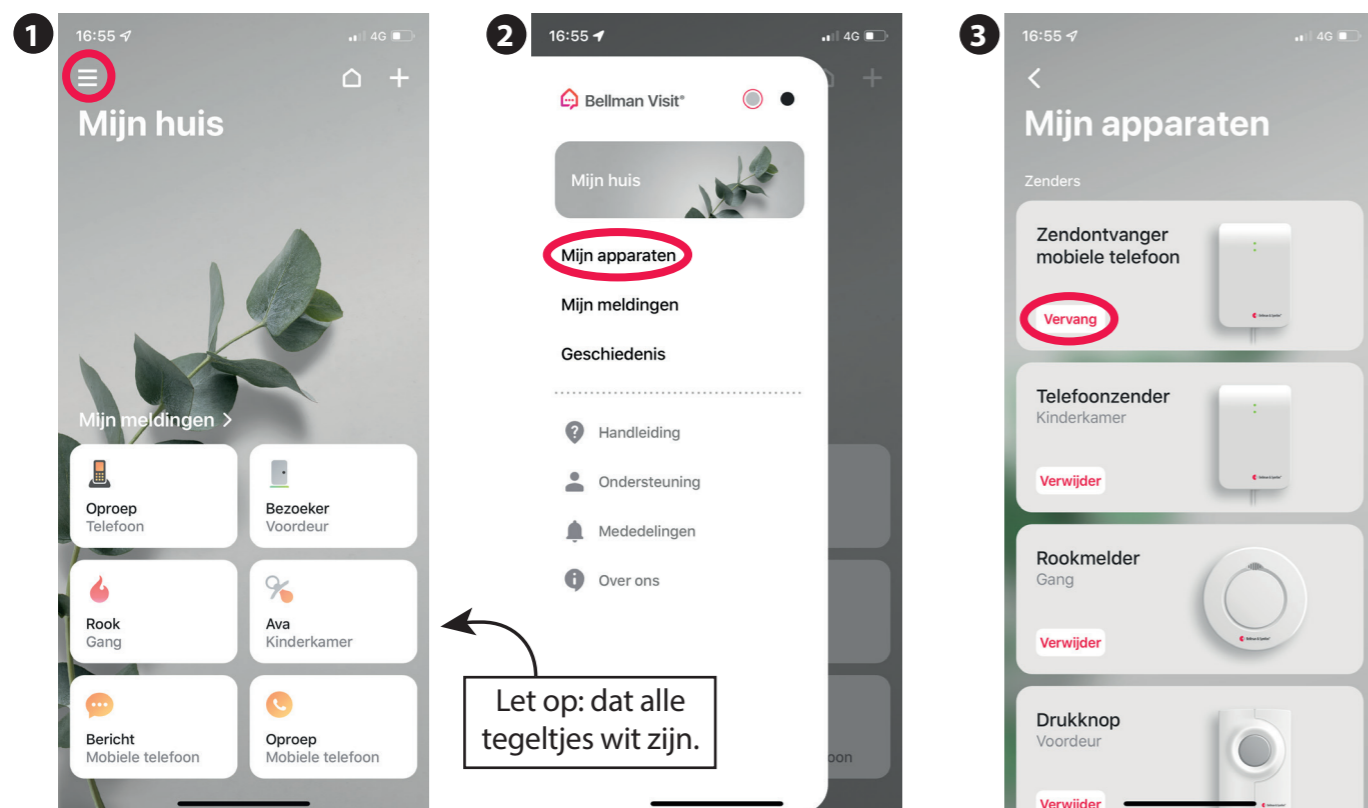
1

16:55

4G

Mijn huis

Mijn meldingen >

| Oproep Telefoon | Bezoeker Voordeur |
|---|---|
| Rook Gang | Ava Kinderkamer |
| Bericht Mobiele telefoon | Oproep Mobiele telefoon |

2

16:55

4G

Bellman Visit®

Mijn huis

Mijn apparaten

Mijn meldingen

Geschiedenis

Handleiding

Ondersteuning

Mededelingen

Over ons

oon

Let op: dat alle tegeltjes wit zijn.

3

16:55

4G

<

Mijn apparaten

Zenders

Zendontvanger mobiele telefoon

Vervang

Telefoonzender
Kinderkamer

Verwijder

Rookmelder
Gang

Verwijder

Drukknop
Voordeur

Verwijder